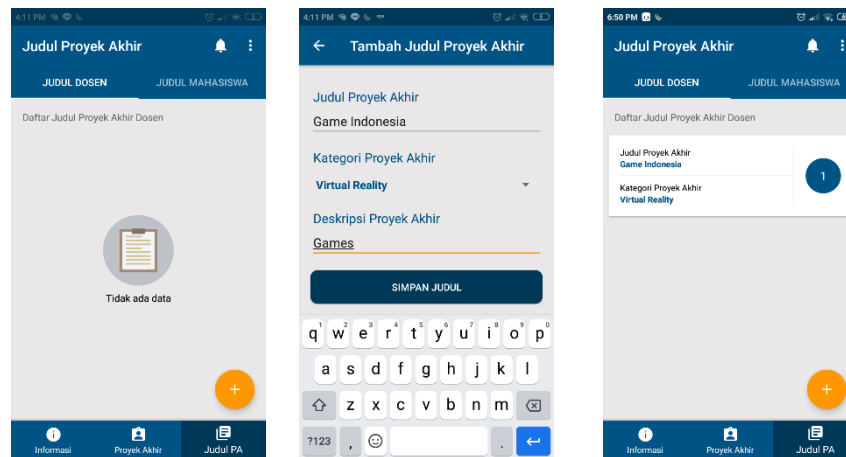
4:11 PM

Judul Proyek Akhir

JUDUL DOSEN JUDUL MAHASISWA

Daftar Judul Proyek Akhir Dosen

Tidak ada data

+

Informasi Proyek Akhir Judul PA

4:11 PM

Tambah Judul Proyek Akhir

Judul Proyek Akhir

Game Indonesia

Kategori Proyek Akhir

Virtual Reality

Deskripsi Proyek Akhir

Games

SIMPAN JUDUL

q 1 w 2 e 3 r 4 t 5 y 6 u 7 i 8 o 9 p 0

a s d f g h j k l

z x c v b n m

?123 , .

6:50 PM

Judul Proyek Akhir

JUDUL DOSEN JUDUL MAHASISWA

Daftar Judul Proyek Akhir Dosen

Judul Proyek Akhir
Game Indonesia

Kategori Proyek Akhir
Virtual Reality

1

+

Informasi Proyek Akhir Judul PA